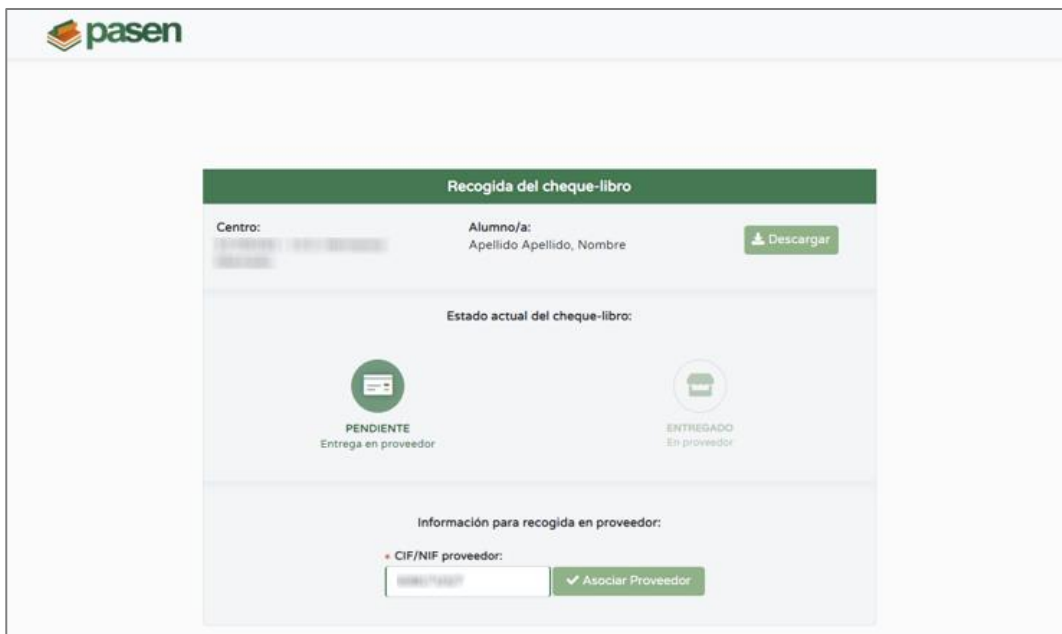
pasen

Recogida del cheque-libro

Centro:
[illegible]

Alumno/a:
Apellido Apellido, Nombre

Descargar

Estado actual del cheque-libro:

PENDIENTE
Entrega en proveedor

ENTREGADO
En proveedor

Información para recogida en proveedor:

* CIF/NIF proveedor:
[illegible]

Asociar Proveedor